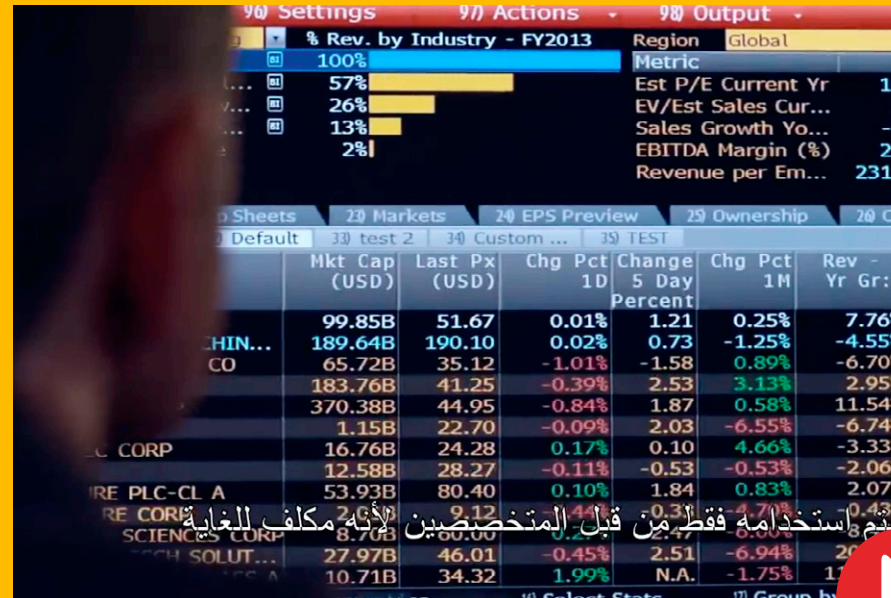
96) Settings 97) Actions 98) Output

% Rev. by Industry - FY2013

100%
57%
26%
13%
2%

Region Global

Metric
Est P/E Current Yr
EV/Est Sales Cur...
Sales Growth Yo...
EBITDA Margin (%)
Revenue per Em...

Sheets 23) Markets 24) EPS Preview 25) Ownership

Default 33) test 2 34) Custom ... 35) TEST

| | Mkt Cap (USD) | Last Px (USD) | Chg Pct 1D | Change 5 Day Percent | Chg Pct 1M | Rev - Yr Gr: |
|---|---|---|---|---|---|---|
| | 99.85B | 51.67 | 0.01% | 1.21 | 0.25% | 7.76 |
| CHIN... | 189.64B | 190.10 | 0.02% | 0.73 | -1.25% | -4.55 |
| CO | 65.72B | 35.12 | -1.01% | -1.58 | 0.89% | -6.70 |
| | 183.76B | 41.25 | -0.39% | 2.53 | 3.13% | 2.95 |
| | 370.38B | 44.95 | -0.84% | 1.87 | 0.58% | 11.54 |
| | 1.15B | 22.70 | -0.09% | 2.03 | -6.55% | -6.74 |
| C CORP | 16.76B | 24.28 | 0.17% | 0.10 | 4.66% | -3.33 |
| | 12.58B | 28.27 | -0.11% | -0.53 | -0.53% | -2.06 |
| RE PLC-CL A | 53.93B | 80.40 | 0.10% | 1.84 | 0.83% | 2.07 |
| RE CORP | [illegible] | 9.12 | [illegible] | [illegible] | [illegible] | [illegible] |
| SCIENCES CORP | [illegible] | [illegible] | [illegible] | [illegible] | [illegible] | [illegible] |
| SOLUT... | 27.97B | 46.01 | -0.45% | 2.51 | -6.94% | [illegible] |
| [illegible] | 10.71B | 34.32 | 1.99% | N.A. | -1.75% | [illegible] |

يتم استخدامه فقط من قبل المتخصصين لأنه مكلف للغاية